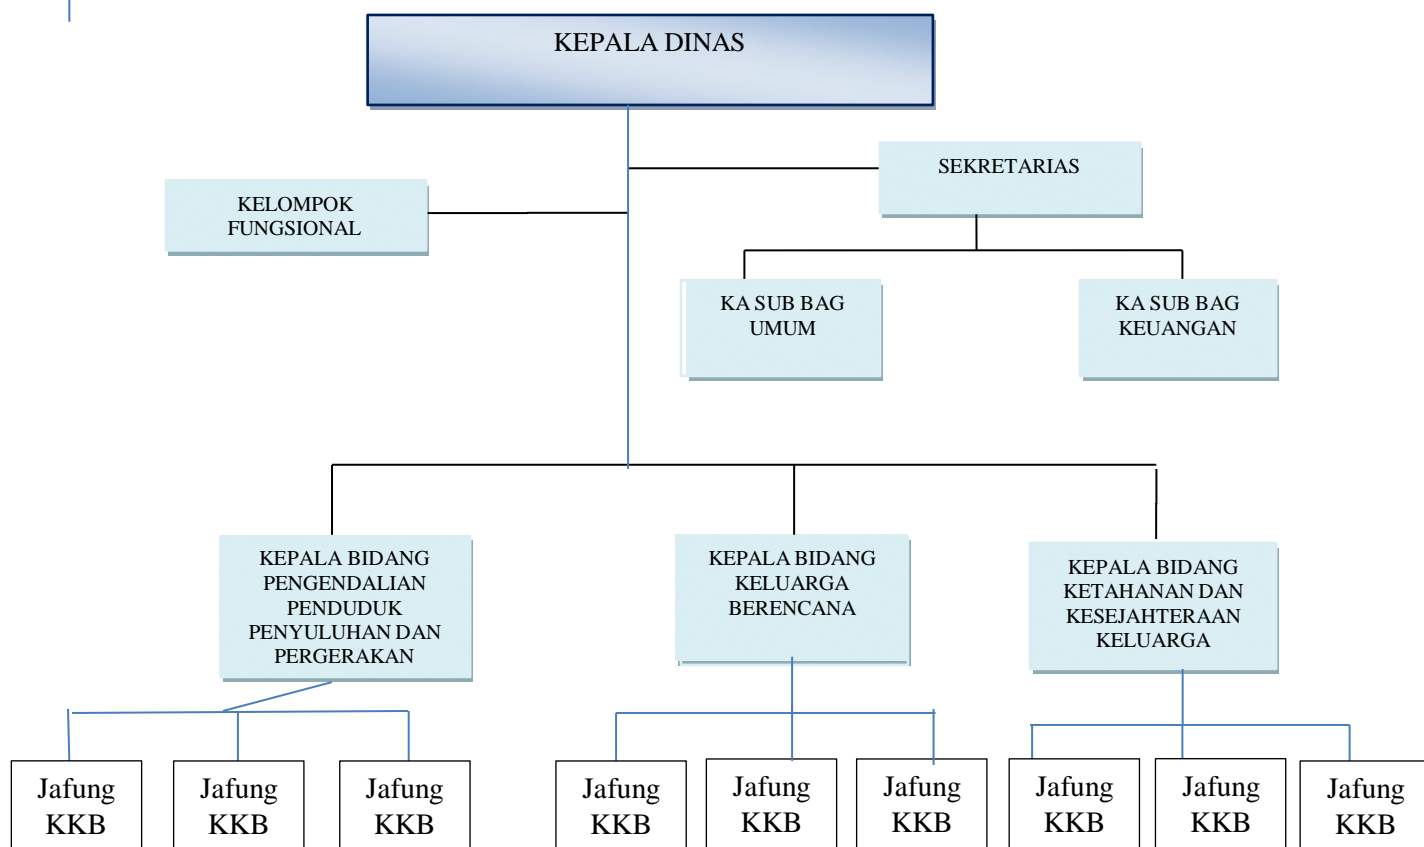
KEPALA DINAS

SEKRETARIAS

KELOMPOK FUNGSIONAL

KA SUB BAG UMUM

KA SUB BAG KEUANGAN

KEPALA BIDANG PENGENDALIAN PENDUDUK PENYULUHAN DAN PERGERAKAN

KEPALA BIDANG KELUARGA BERENCANA

KEPALA BIDANG KETAHANAN DAN KESEJAHTERAAN KELUARGA

Jafung KKB

Jafung KKB

Jafung KKB

Jafung KKB

Jafung KKB

Jafung KKB

Jafung KKB

Jafung KKB

Jafung KKB